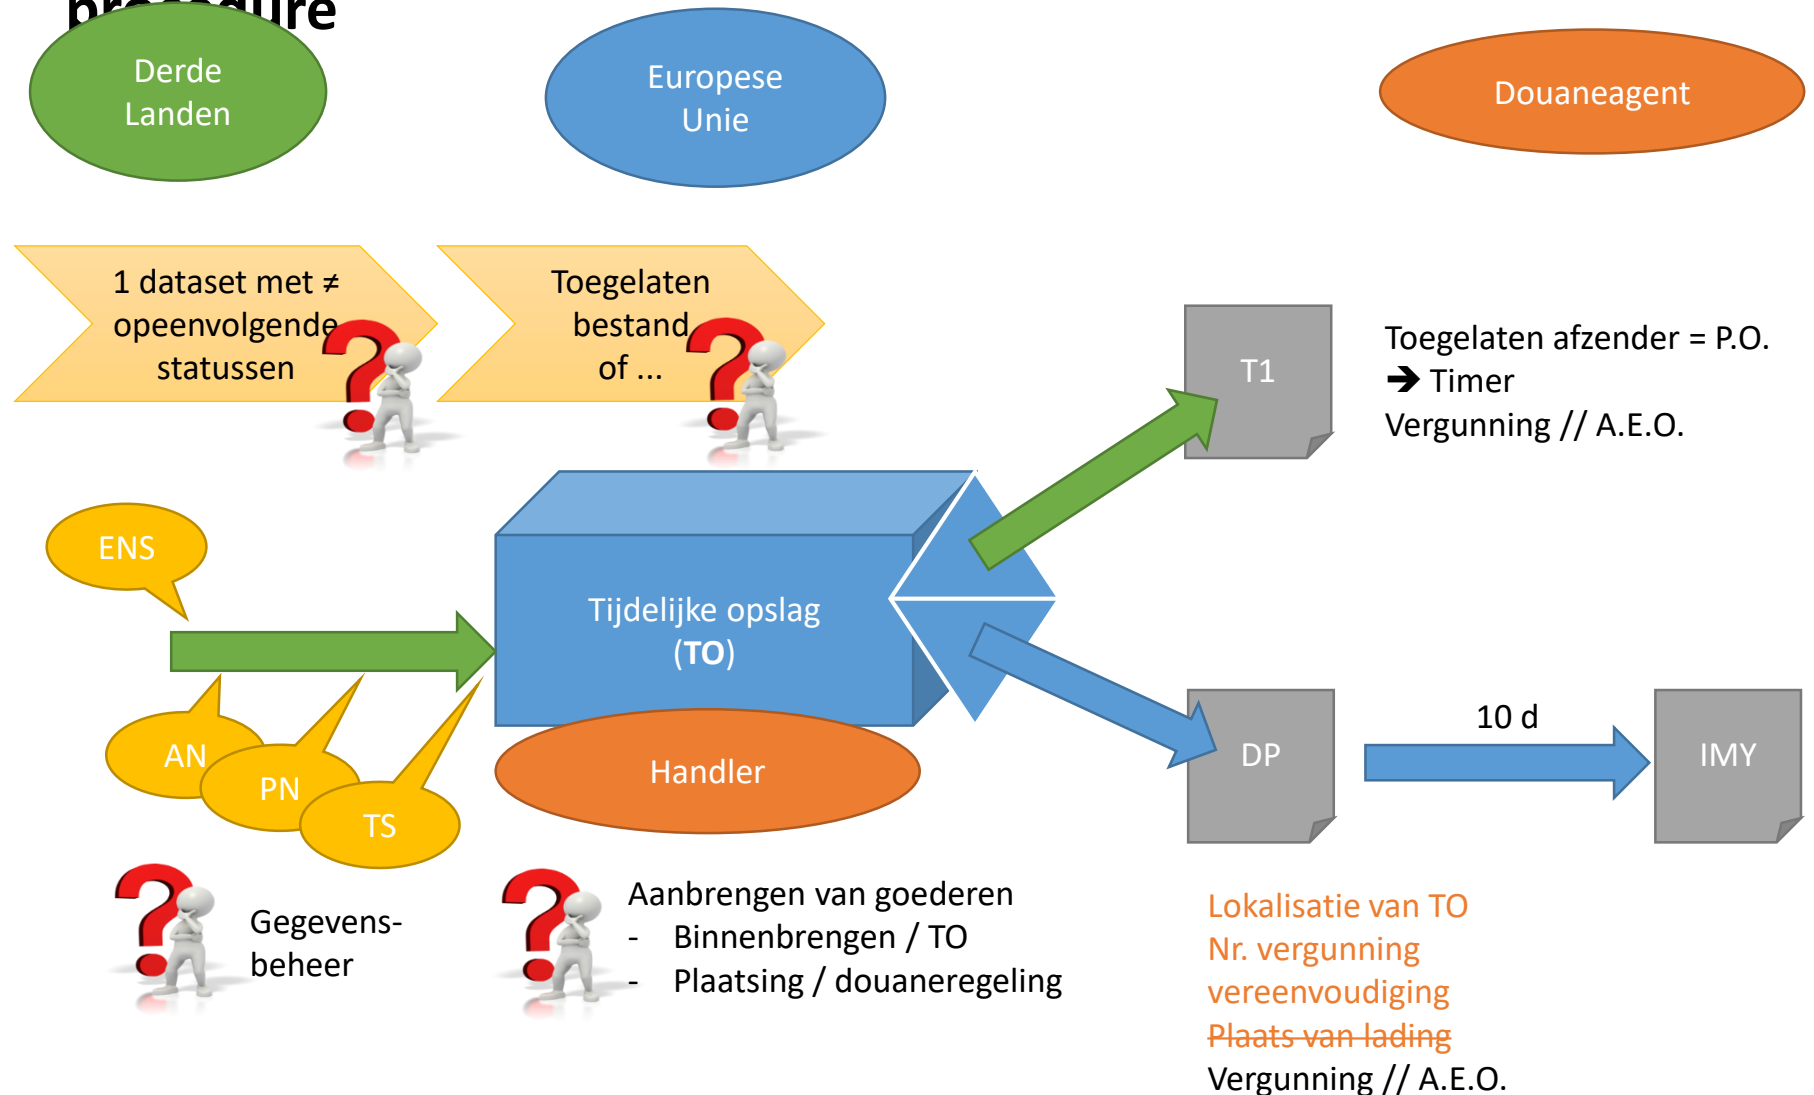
procedure

Derde Landen

Europese Unie

Douaneagent

1 dataset met ≠ opeenvolgende statussen

Toegelaten bestand of ...

T1

Toegelaten afzender = P.O.
➔ Timer
Vergunning // A.E.O.

ENS

Tijdelijke opslag (TO)

AN

PN

TS

Handler

DP

10 d

IMY

Gegevens-beheer

Aanbrengen van goederen
- Binnenbrengen / TO
- Plaatsing / douaneregeling

Lokalisatie van TO
Nr. vergunning
vereenvoudiging
~~Plaats van lading~~
Vergunning // A.E.O.